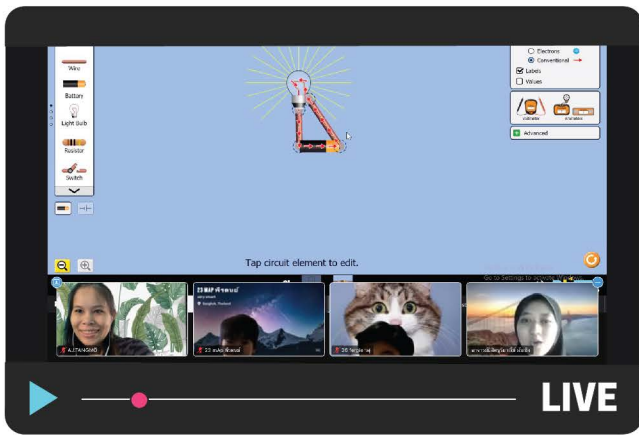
Wire
Battery
Light Bulb
Resistor
Switch
Electrons
Conventional
Labels
Values
Voltmeter
Ammeter
Advanced
Tap circuit element to edit.
Go to Settings to activate Windows.
23 MAP ที่ชายหมน์
Bangkok, Thailand
A.JTANGKHO
23 ma.Aji Khanut
26 ทีฆวุฒิ นมฤ
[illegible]
LIVE